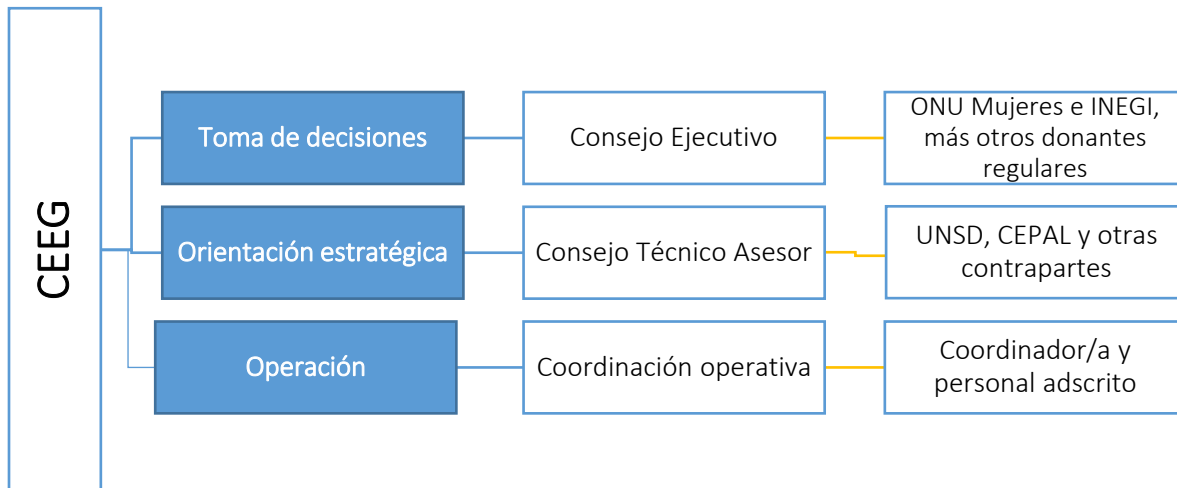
CEEG

Toma de decisiones

Consejo Ejecutivo

ONU Mujeres e INEGI, más otros donantes regulares

Orientación estratégica

Consejo Técnico Asesor

UNSD, CEPAL y otras contrapartes

Operación

Coordinación operativa

Coordinador/a y personal adscrito